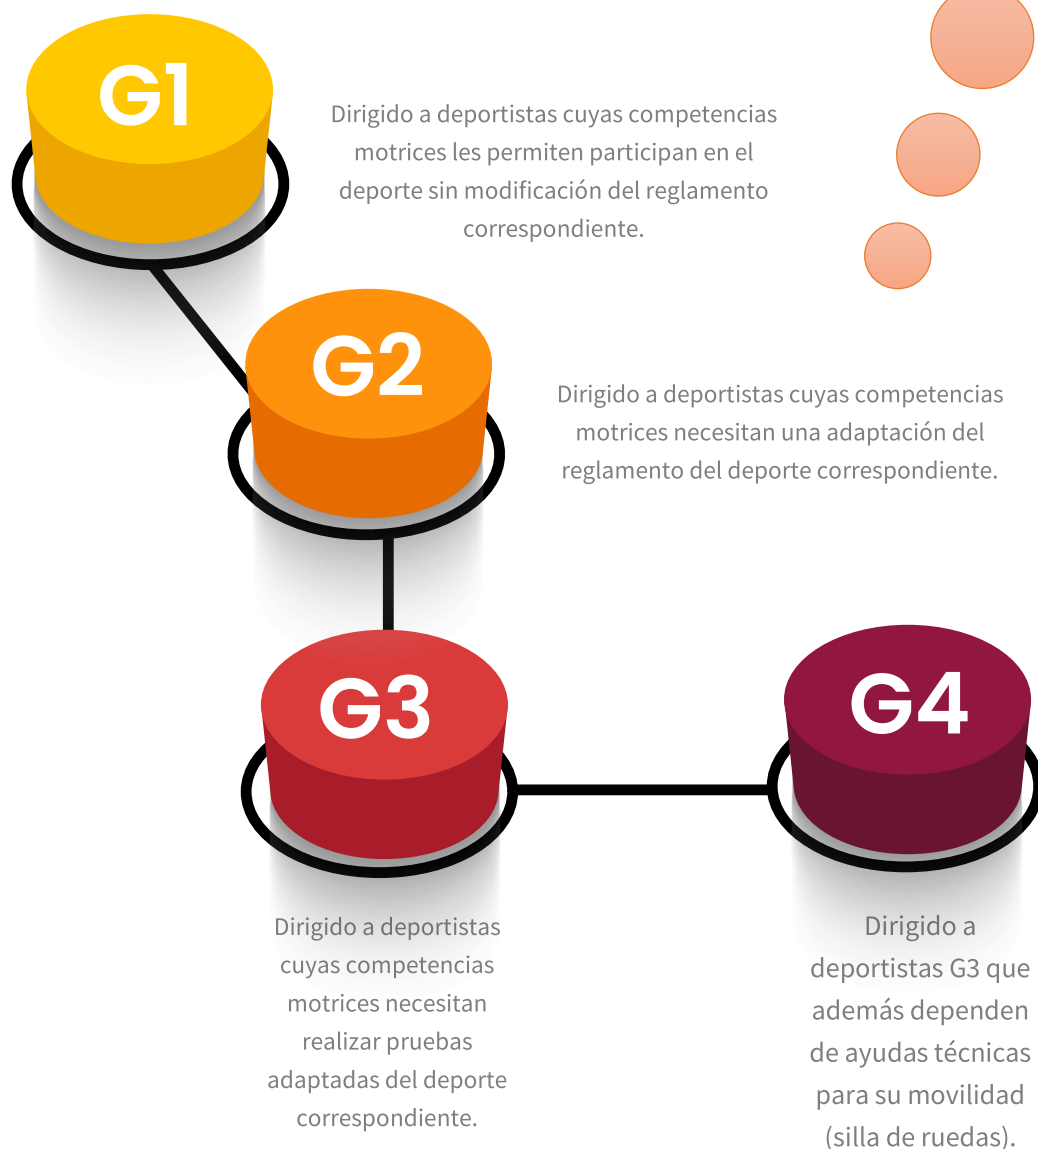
G1

Dirigido a deportistas cuyas competencias motrices les permiten participan en el deporte sin modificación del reglamento correspondiente.

G2

Dirigido a deportistas cuyas competencias motrices necesitan una adaptación del reglamento del deporte correspondiente.

G3

G4

Dirigido a deportistas cuyas competencias motrices necesitan realizar pruebas adaptadas del deporte correspondiente.

Dirigido a deportistas G3 que además dependen de ayudas técnicas para su movilidad (silla de ruedas).